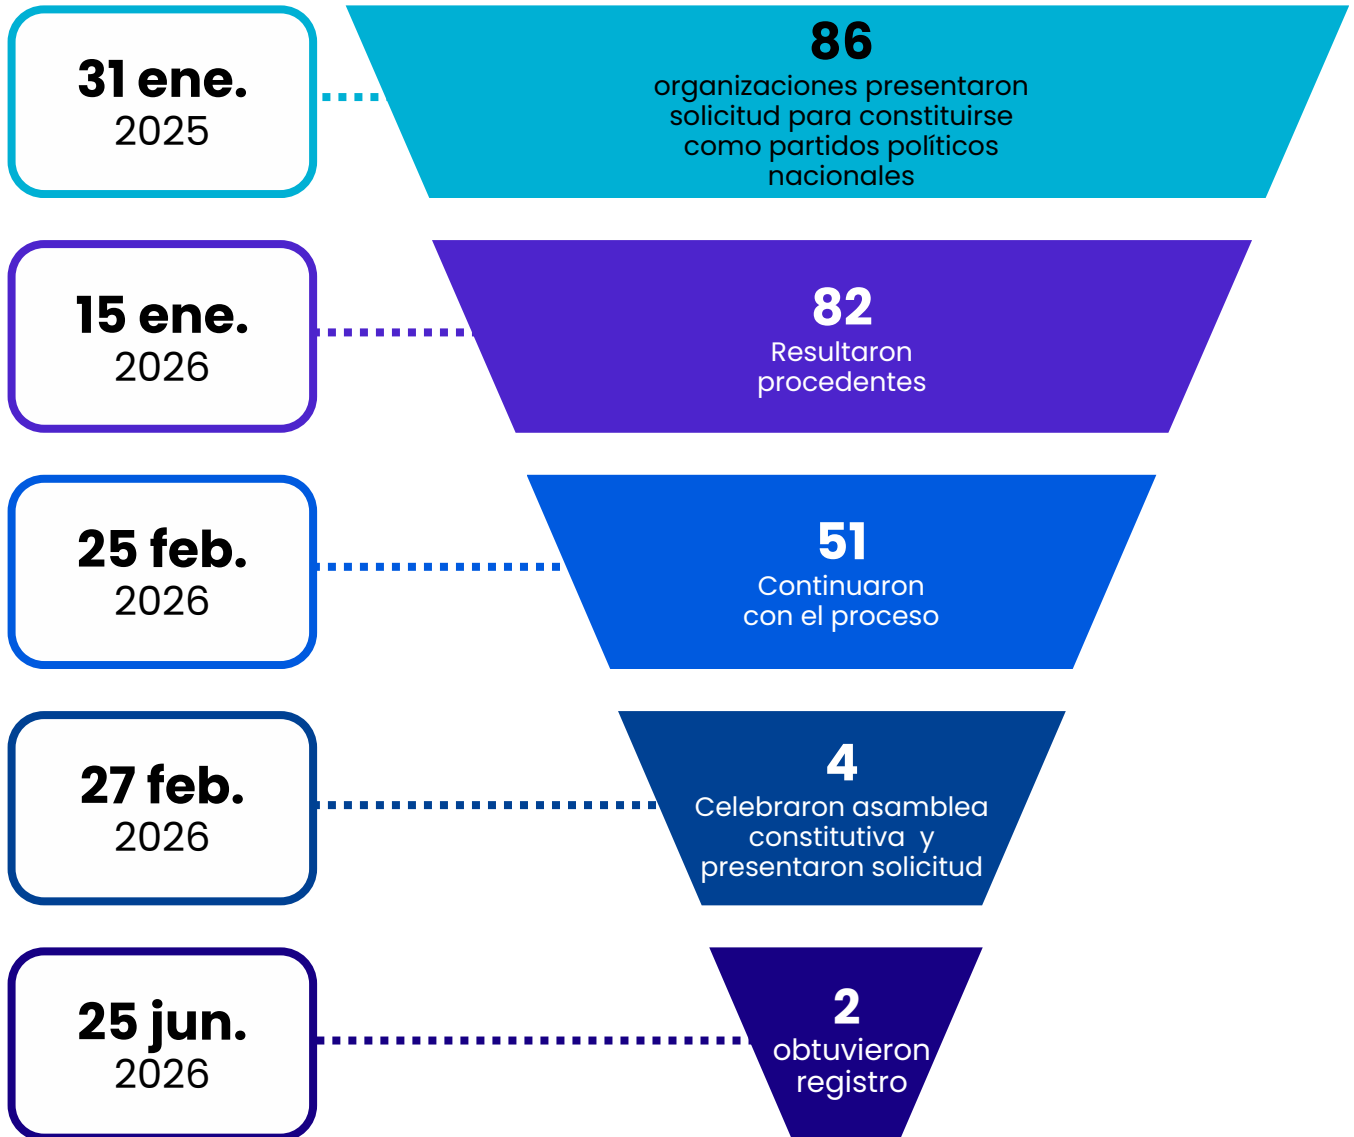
31 ene.
2025

86
organizaciones presentaron solicitud para constituirse como partidos políticos nacionales

15 ene.
2026

82
Resultaron procedentes

25 feb.
2026

51
Continuaron con el proceso

27 feb.
2026

4
Celebraron asamblea constitutiva y presentaron solicitud

25 jun.
2026

2
obtuvieron registro